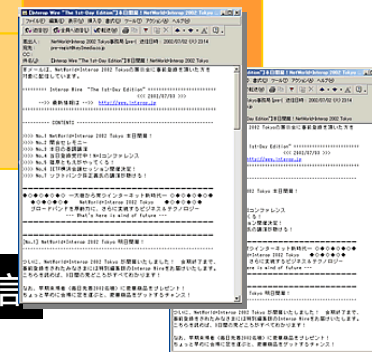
[Interop Wire "The 1st-Day Edition"] 本日開幕！NetWorld+Interop 2002 Tokyo

ファイル(F) 編集(E) 表示(V) 挿入(I) 書式(O) ツール(T) アクション(A) ヘルプ(H)

件名(U): NetWorld+Interop 2002 Tokyo 事務局 [pmr] 送信日時: 2002/07/02 (火) 23:14

[Interop Wire "The 1st-Day Edition"] 本日開幕！NetWorld+Interop 2002 Tokyo

このメールは、NetWorld+Interop 2002 Tokyoの展示会に事前登録を頂いた方を対象に配信しています。

======== Interop Wire "The 1st-Day Edition" ========
<<< 2002/07/03 >>>
---> 最新情報は ---> http://www.interop.jp

====== CONTENTS ======

>>> No.1 NetWorld+Interop 2002 Tokyo 本日開幕！
>>> No.2 開会セレモニー
>>> No.3 本日の基調講演
>>> No.4 当日会場受付中！N+Iコンファレンス
>>> No.5 電源と人生のハッピーエンド
>>> No.6 ShowNet 見学ツアー
>>> No.7 ソフトバンク孫正義氏の講演を聞こう！

◆◇◆◇◆◇ 一大拠点を築くインターネット新時代へ ◆◇◆◇◆◇
◆◇◆◇◆◇ NetWorld+Interop 2002 Tokyo ◆◇◆◇◆◇
ブロードバンドを契機に、さらに加速するビジネスとテクノロジー
--- that's here is kind of future ---

[No.1] NetWorld+Interop 2002 Tokyo 本日開幕！

ついに、NetWorld+Interop 2002 Tokyo が開幕いたしました！ 会期までに、事前登録を済ませたみなさまには特別編集版のInterop Wireをお届けいたします。こちらをお読み、9日間の見どころをチェックしてください！

なお、早期来場者（毎日先着200名様）に特製記念品をプレゼント！
ちょっと早めに会場に足を運ぶと、素敵な記念品をゲットするチャンス！

[Interop Wire "The 1st-Day Edition"] 本日開幕！NetWorld+Interop 2002 Tokyo

NetWorld+Interop 2002 Tokyo 事務局 [pmr] 送信日時: 2002/07/02 (火) 23:14

2002 Tokyoの展示会に事前登録を頂いた方を

The 1st-Day Edition" ========
<<< 2002/07/03 >>>
http://www.interop.jp

2002 Tokyo 本日開幕！

コンファレンス
ハッピーエンド

正義氏の講演を聞こう！

インターネット新時代へ ◆◇◆◇◆◇
2002 Tokyo ◆◇◆◇◆◇
るビジネスとテクノロジー
e is kind of future ---

Tokyo 本日開幕！

ついに、NetWorld+Interop 2002 Tokyo が開幕いたしました！ 会期までに、事前登録を済ませたみなさまには特別編集版のInterop Wireをお届けいたします。こちらをお読み、9日間の見どころをチェックしてください！

なお、早期来場者（毎日先着200名様）に特製記念品をプレゼント！
ちょっと早めに会場に足を運ぶと、素敵な記念品をゲットするチャンス！